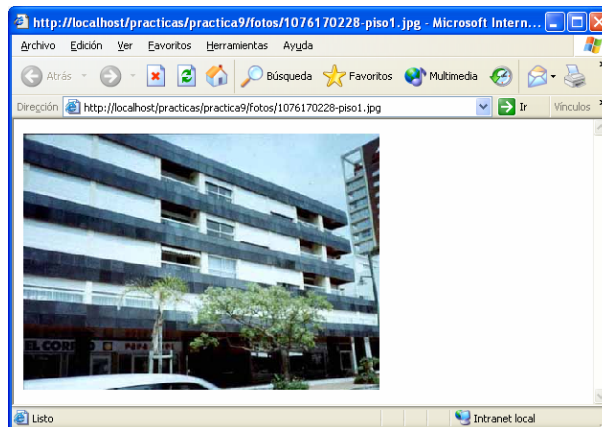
http://localhost/practicas/practica9/fotos/1076170228-piso1.jpg - Microsoft Intern...

Archivo Edición Ver Favoritos Herramientas Ayuda

Atrás Búsqueda Favoritos Multimedia

Dirección http://localhost/practicas/practica9/fotos/1076170228-piso1.jpg Ir Vínculos

EL CORTE

Listo Intranet local